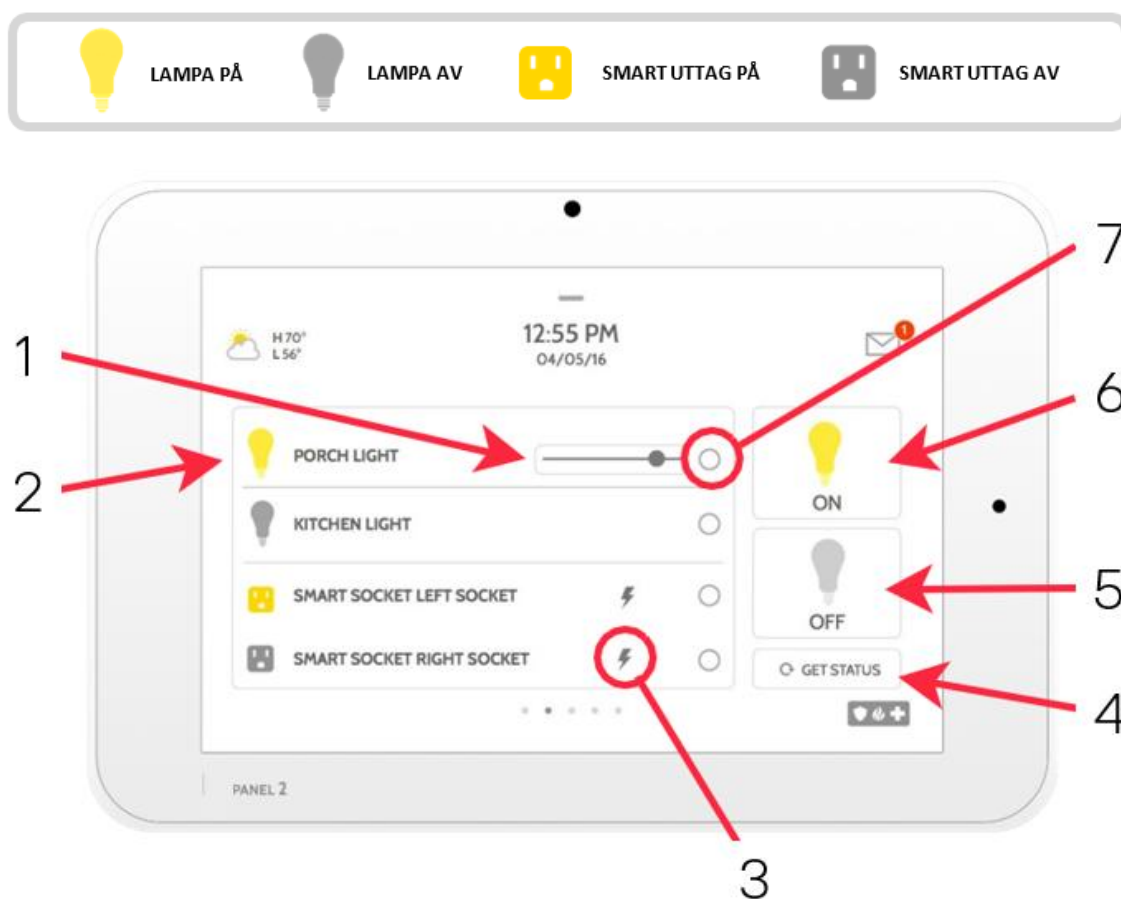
LAMPA PÅ LAMPA AV SMART UTTAG PÅ SMART UTTAG AV

7

1

H 70°
L 56°

12:55 PM
04/05/16

1

6

2

PORCH LIGHT

ON

KITCHEN LIGHT

SMART SOCKET LEFT SOCKET

5

OFF

SMART SOCKET RIGHT SOCKET

GET STATUS

4

PANEL 2

3